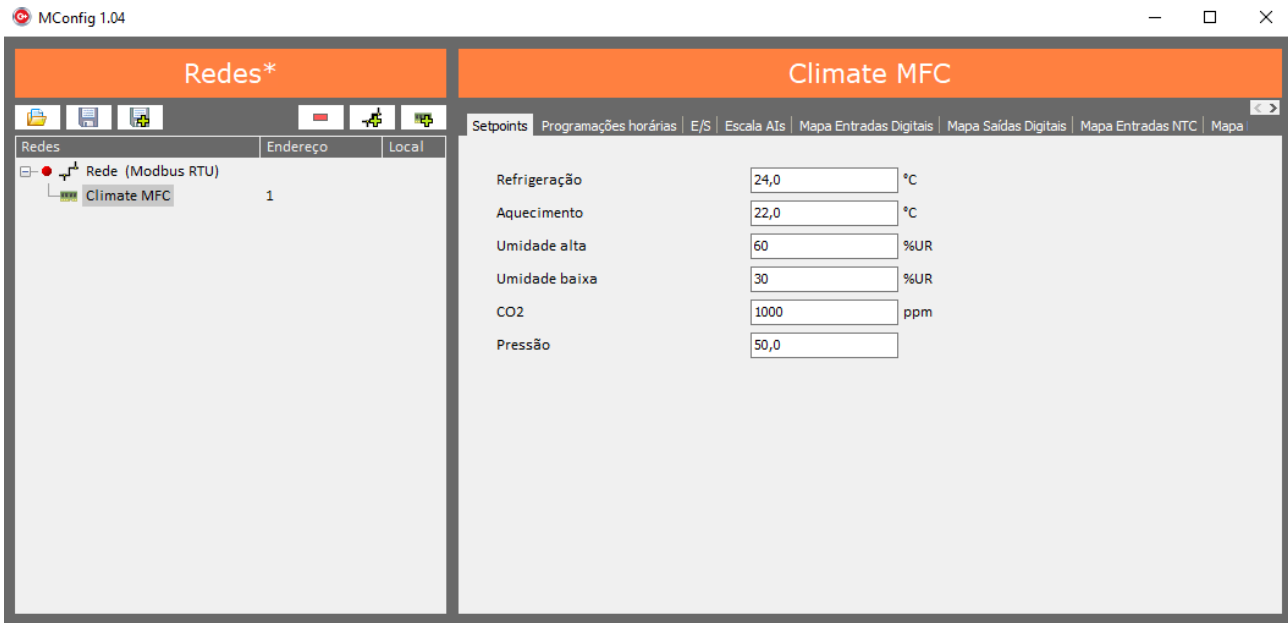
MConfig 1.04

Redes*

| Redes | Endereço | Local |
|---|---|---|
| Rede (Modbus RTU) | | |
| Climate MFC | 1 | |

Climate MFC

Setpoints | Programações horárias | E/S | Escala AIs | Mapa Entradas Digitais | Mapa Saídas Digitais | Mapa Entradas NTC | Mapa

Refrigeração 24,0 °C
Aquecimento 22,0 °C
Umidade alta 60 %UR
Umidade baixa 30 %UR
CO2 1000 ppm
Pressão 50,0